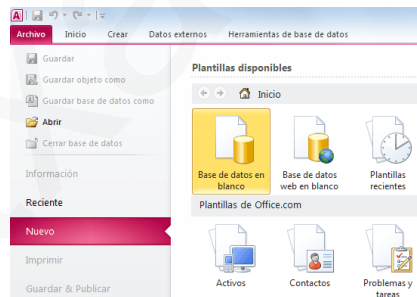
Archivo Inicio Crear Datos externos Herramientas de base de datos

Guardar
Guardar objeto como
Guardar base de datos como
Abrir
Cerrar base de datos

Información
Reciente
Nuevo
Imprimir
Guardar & Publicar

Plantillas disponibles

Inicio

Base de datos en blanco
Base de datos web en blanco
Plantillas recientes

Plantillas de Office.com

Activos
Contactos
Problemas y tareas